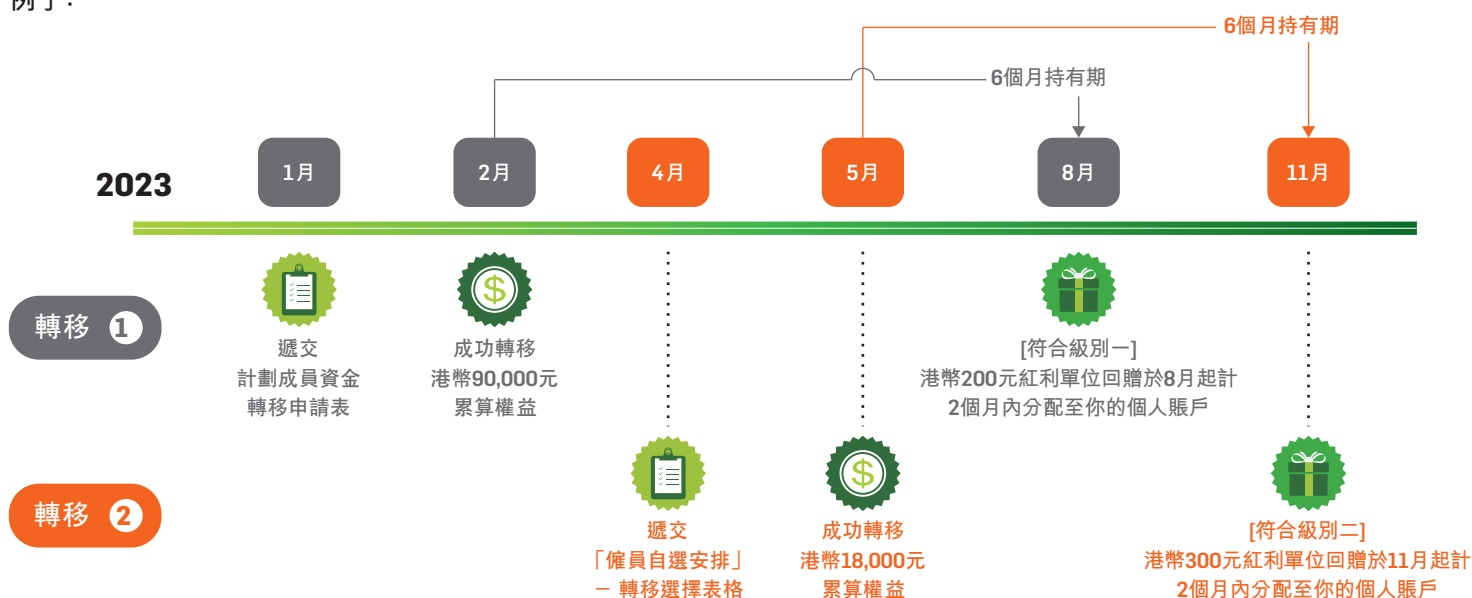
例子：

6個月持有期

6個月持有期

2023

1月

2月

4月

5月

8月

11月

轉移 1

轉移 2

遞交
計劃成員資金
轉移申請表

成功轉移
港幣90,000元
累算權益

[符合級別一]
港幣200元紅利單位回贈於8月起計
2個月內分配至你的個人賬戶

遞交
「僱員自選安排」
– 轉移選擇表格

成功轉移
港幣18,000元
累算權益

[符合級別二]
港幣300元紅利單位回贈於11月起計
2個月內分配至你的個人賬戶